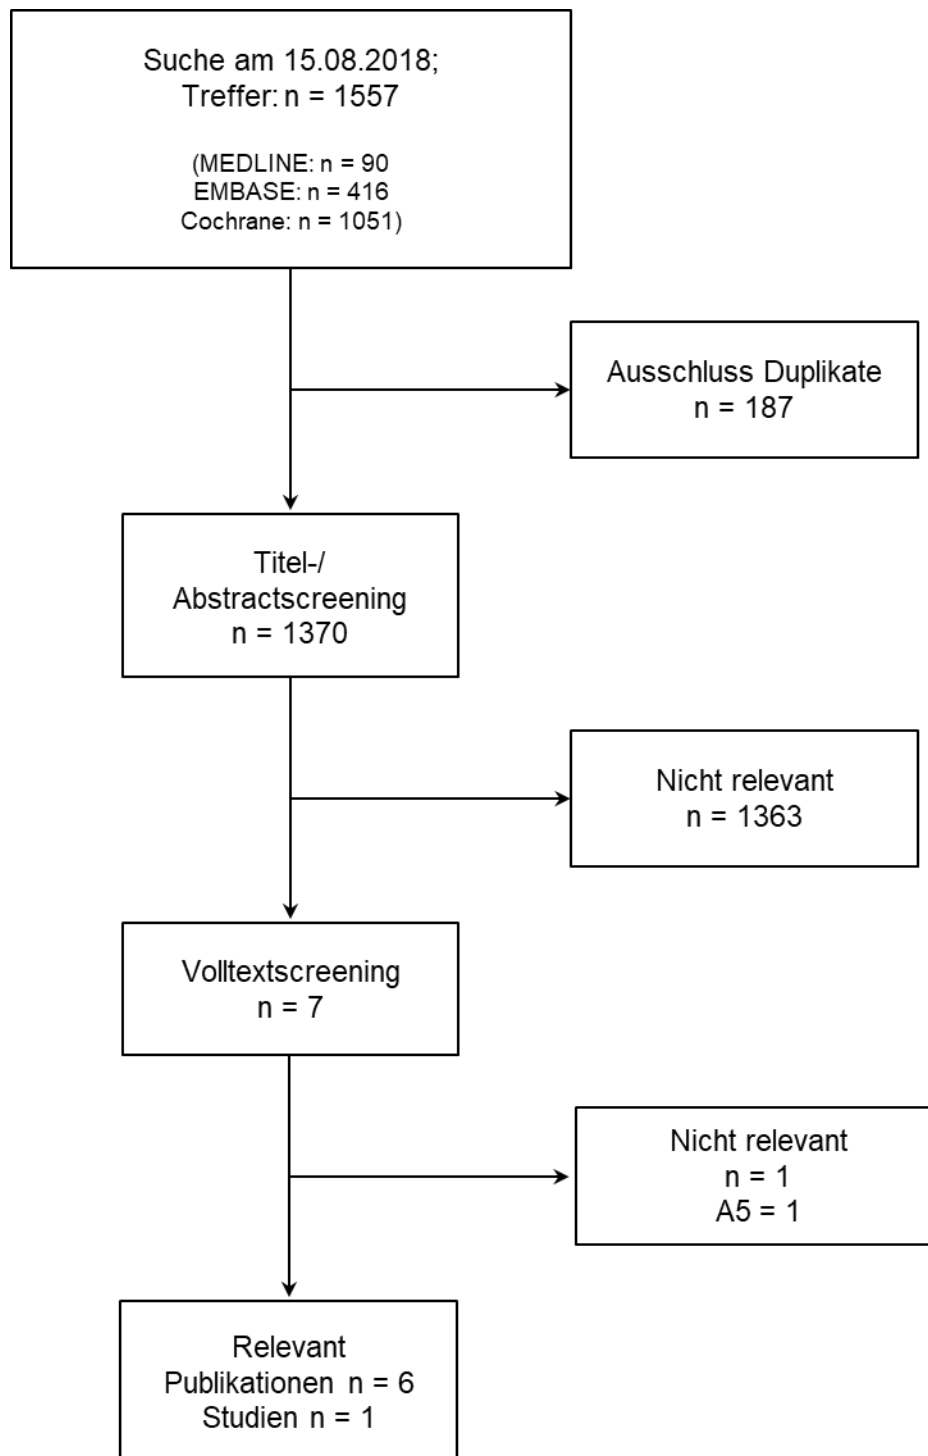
Suche am 15.08.2018;
Treffer: n = 1557

(MEDLINE: n = 90
EMBASE: n = 416
Cochrane: n = 1051)

Ausschluss Duplikate
n = 187

Titel-/
Abstractscreening
n = 1370

Nicht relevant
n = 1363

Volltextscreening
n = 7

Nicht relevant
n = 1
A5 = 1

Relevant
Publikationen n = 6
Studien n = 1